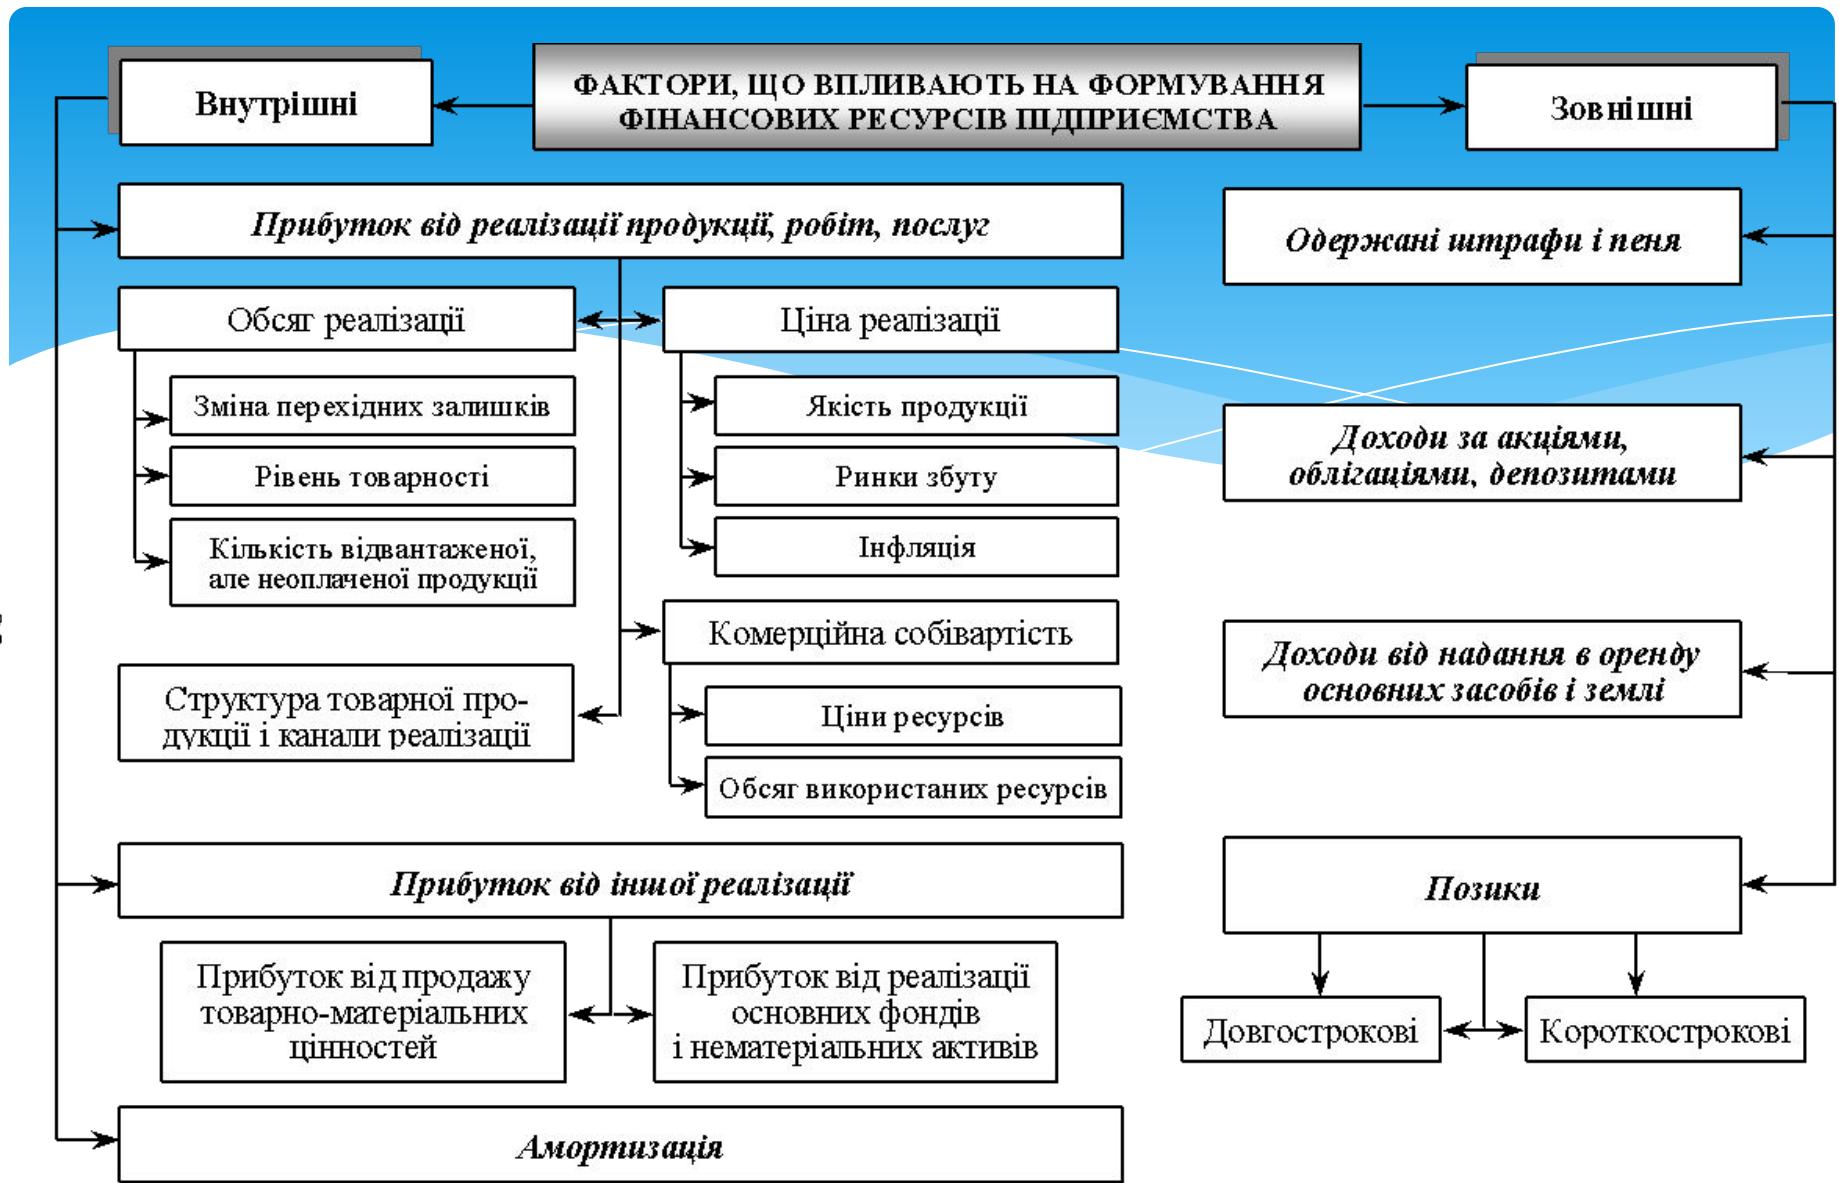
ФАКТОРИ, ЩО ВПЛИВАЮТЬ НА ФОРМУВАННЯ ФІНАНСОВИХ РЕСУРСІВ ПІДПРИЄМСТВА

Внутрішні

Зовнішні

Прибуток від реалізації продукції, робіт, послуг

Обсяг реалізації

Зміна перехідних залишків

Рівень товарності

Кількість відвантаженої, але неоплаченої продукції

Ціна реалізації

Якість продукції

Ринки збуту

Інфляція

Комерційна собівартість

Ціни ресурсів

Обсяг використаних ресурсів

Структура товарної продукції і канали реалізації

Прибуток від іншої реалізації

Прибуток від продажу товарно-матеріальних цінностей

Прибуток від реалізації основних фондів і нематеріальних активів

Амортизація

Одержані штрафи і пеня

Доходи за акціями, облігаціями, депозитами

Доходи від надання в оренду основних засобів і землі

Позики

Довгострокові

Короткострокові